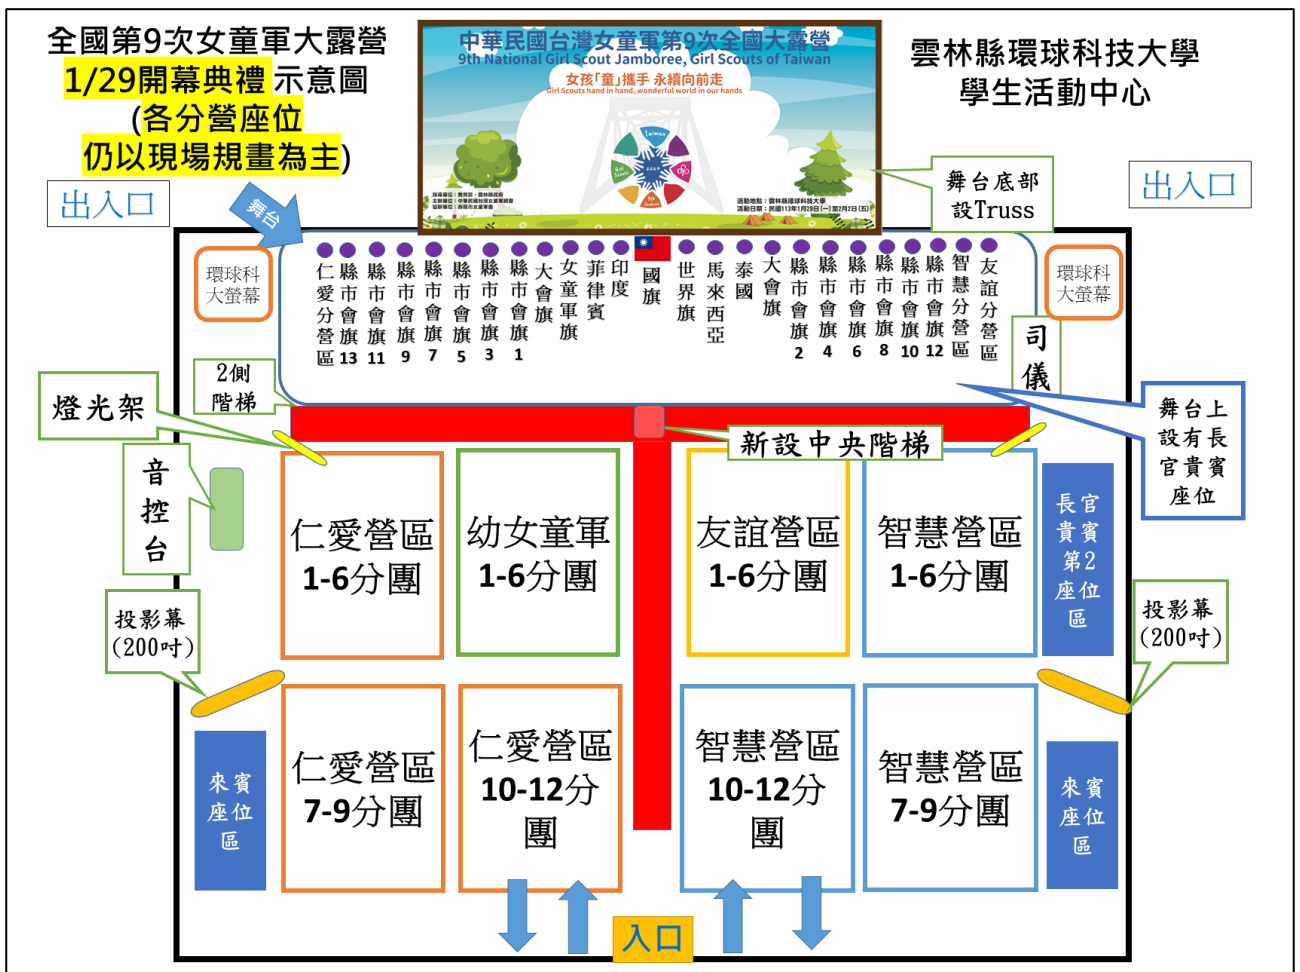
全國第9次女童軍大露營
1/29開幕典禮 示意圖
(各分營座位
仍以現場規畫為主)

中華民國台灣女童軍第9次全國大露營
9th National Girl Scout Jamboree, Girl Scouts of Taiwan
女孩「童」攜手 永續向前走
Girl Scouts hand in hand, wonderful world in our hands

雲林縣環球科技大學
學生活動中心

出入口

出入口

舞台

舞台底部設Truss

環球科大螢幕

環球科大螢幕

仁愛分營區
縣市會旗13
縣市會旗11
縣市會旗9
縣市會旗7
縣市會旗5
縣市會旗3
縣市會旗1
大會旗
女童軍旗
菲律賓
印度
國旗
世界旗
馬來西亞
泰國
大會旗
縣市會旗2
縣市會旗4
縣市會旗6
縣市會旗8
縣市會旗10
縣市會旗12
智慧分營區
友誼分營區

司儀

2側階梯

燈光架

新設中央階梯

舞台上設有長官貴賓座位

音控台

長官貴賓第2座位區

仁愛營區
1-6分團

幼女童軍
1-6分團

友誼營區
1-6分團

智慧營區
1-6分團

投影幕
(200吋)

投影幕
(200吋)

來賓座位區

仁愛營區
7-9分團

仁愛營區
10-12分團

智慧營區
10-12分團

智慧營區
7-9分團

來賓座位區

入口